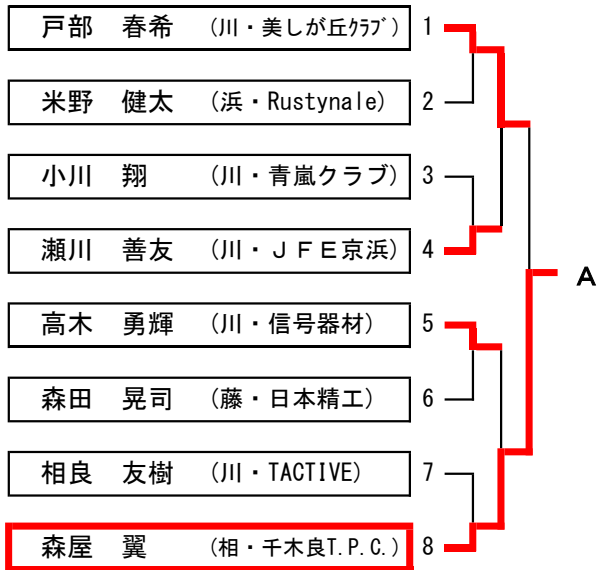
戸部　春希　（川・美しが丘ｸﾗﾌﾞ） 1

米野　健太　（浜・Rustynale） 2

小川　翔　（川・青嵐クラブ） 3

瀬川　善友　（川・ＪＦＥ京浜） 4

高木　勇輝　（川・信号器材） 5

森田　晃司　（藤・日本精工） 6

相良　友樹　（川・TACTIVE） 7

森屋　翼　（相・千木良T.P.C.） 8

A